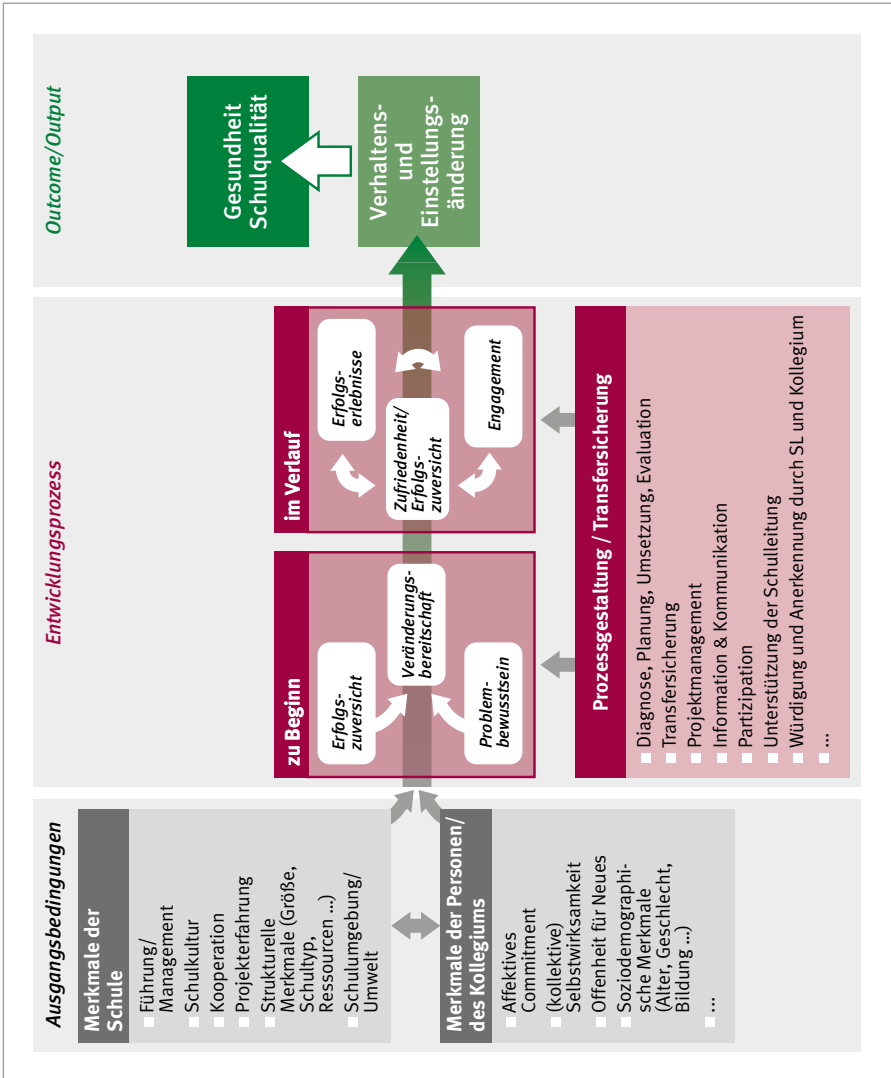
Ausgangsbedingungen

Merkmale der Schule

Führung/ Management
Schulkultur
Kooperation
Projekterfahrung
Strukturelle Merkmale (Größe, Schultyp, Ressourcen ...)
Schulumgebung/ Umwelt

Merkmale der Personen/ des Kollegiums

Affektives Commitment
(kollektive) Selbstwirksamkeit
Offenheit für Neues
Soziodemographische Merkmale (Alter, Geschlecht, Bildung ...)
...

Entwicklungsprozess

zu Beginn

Erfolgszuversicht
Veränderungsbereitschaft
Problembewusstsein

im Verlauf

Erfolgserlebnisse
Zufriedenheit/ Erfolgszuversicht
Engagement

Prozessgestaltung / Transfersicherung

Diagnose, Planung, Umsetzung, Evaluation
Transfersicherung
Projektmanagement
Information & Kommunikation
Partizipation
Unterstützung der Schulleitung
Würdigung und Anerkennung durch SL und Kollegium
...

Outcome/Output

Gesundheit Schulqualität

Verhaltens- und Einstellungsänderung